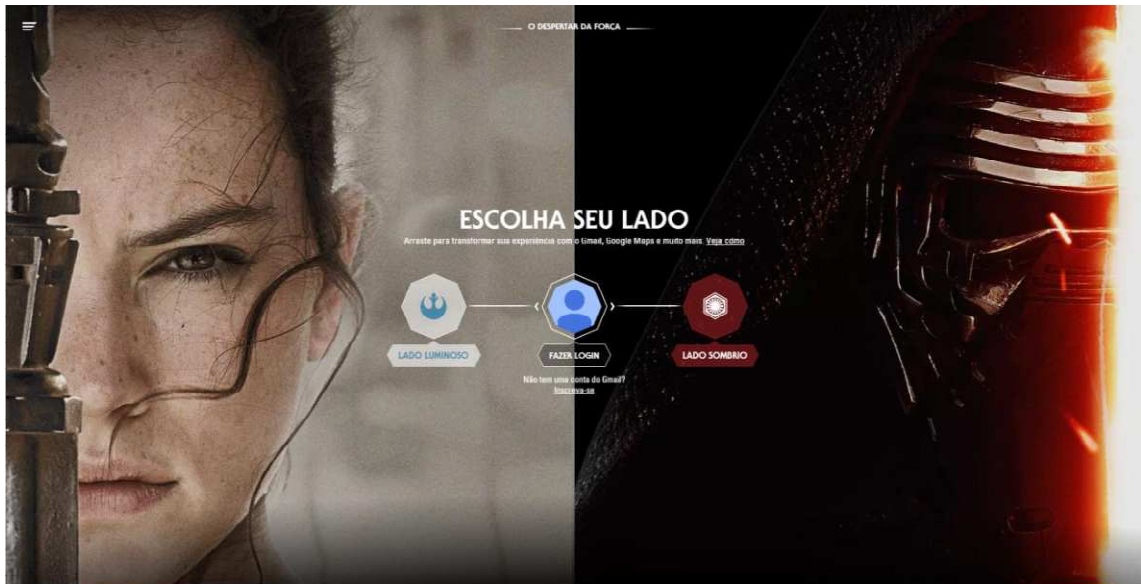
O DESPERTAR DA FORÇA

ESCOLHA SEU LADO

Arraste para transformar sua experiência com o Gmail, Google Maps e muito mais. Veja como

LADO LUMINOSO

FAZER LOGIN

LADO SOMBRIO

Não tem uma conta do Gmail?
Inscreva-se